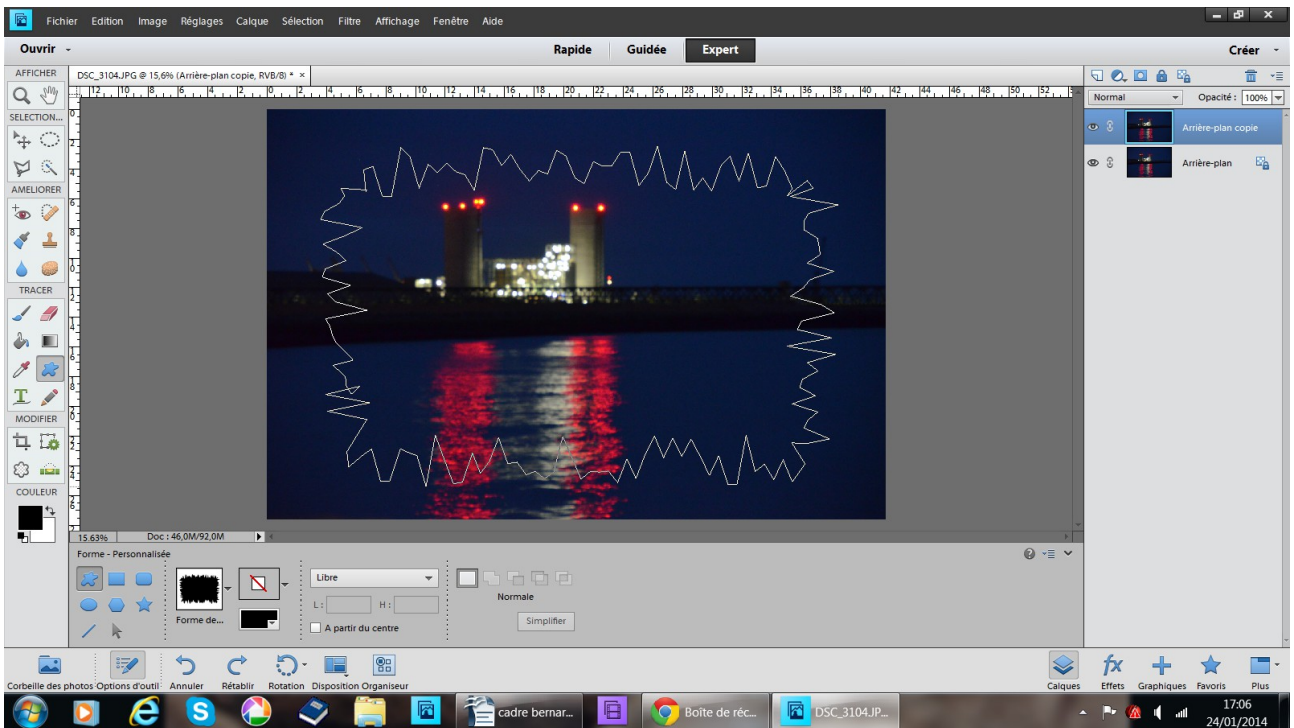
Fichier Edition Image Réglages Calque Sélection Filtre Affichage Fenêtre Aide

Ouvrir

Rapide Guidée Expert

Créer

AFFICHER

DSC_3104.JPG @ 15,6% (Arrière-plan copie, RVB/8) * ×

SELECTION...

AMELIORER

TRACER

MODIFIER

COULEUR

Normal

Opacité : 100%

Arrière-plan copie

Arrière-plan

15.63% Doc : 46,0M/92,0M

Forme - Personnalisée

Forme de...

Libre

L : H :

A partir du centre

Normale

Simplifier

Corbeille des photos Options d'outil Annuler Rétablir Rotation Disposition Organiseur

Calques Effets Graphiques Favoris Plus

cadre bernar... Boîte de réc... DSC_3104.JP...

17:06
24/01/2014